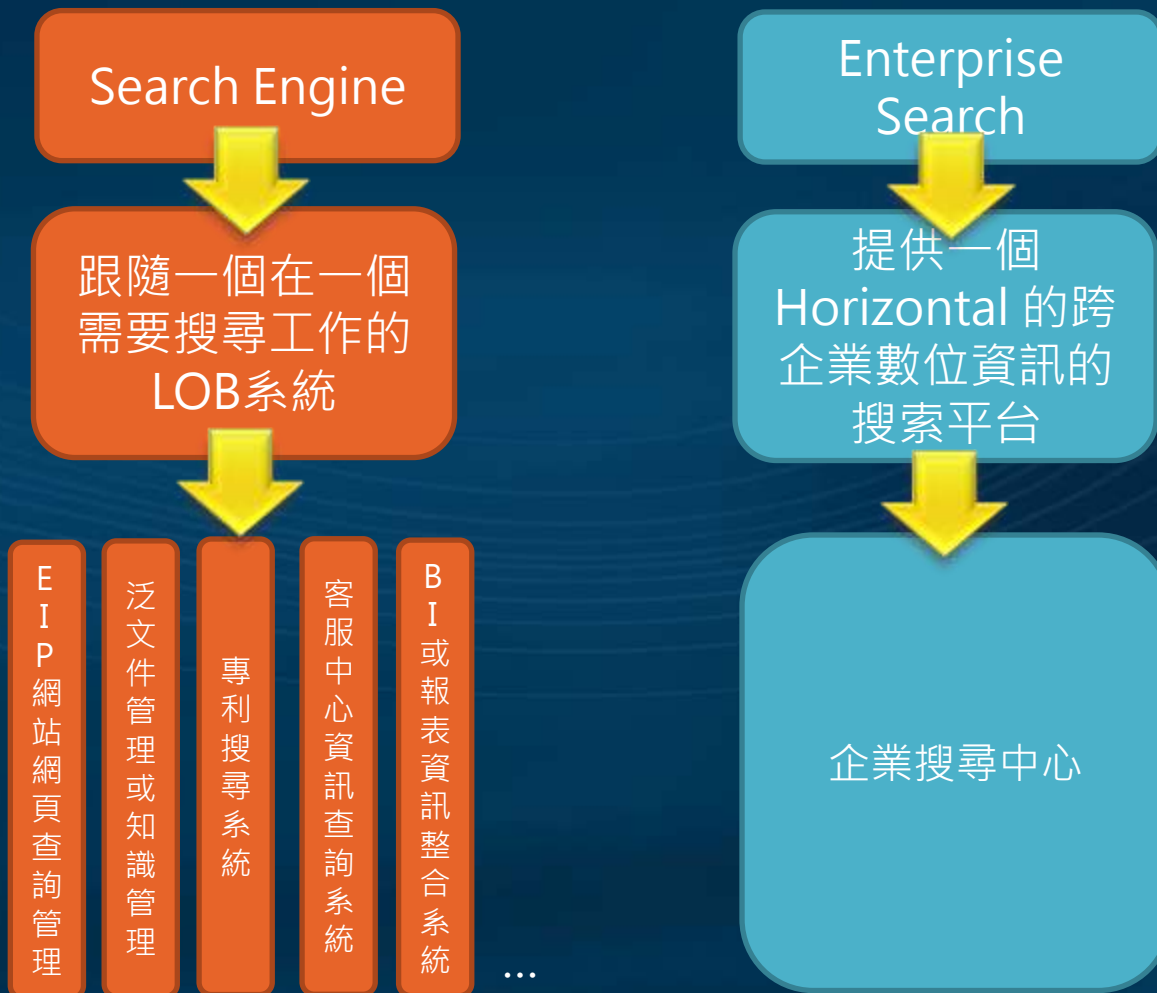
Search Engine

跟隨一個在一個需要搜尋工作的LOB系統

EIP網站網頁查詢管理

泛文件管理或知識管理

專利搜尋系統

客服中心資訊查詢系統

BI或報表資訊整合系統

…

Enterprise Search

提供一個Horizontal 的跨企業數位資訊的搜索平台

企業搜尋中心